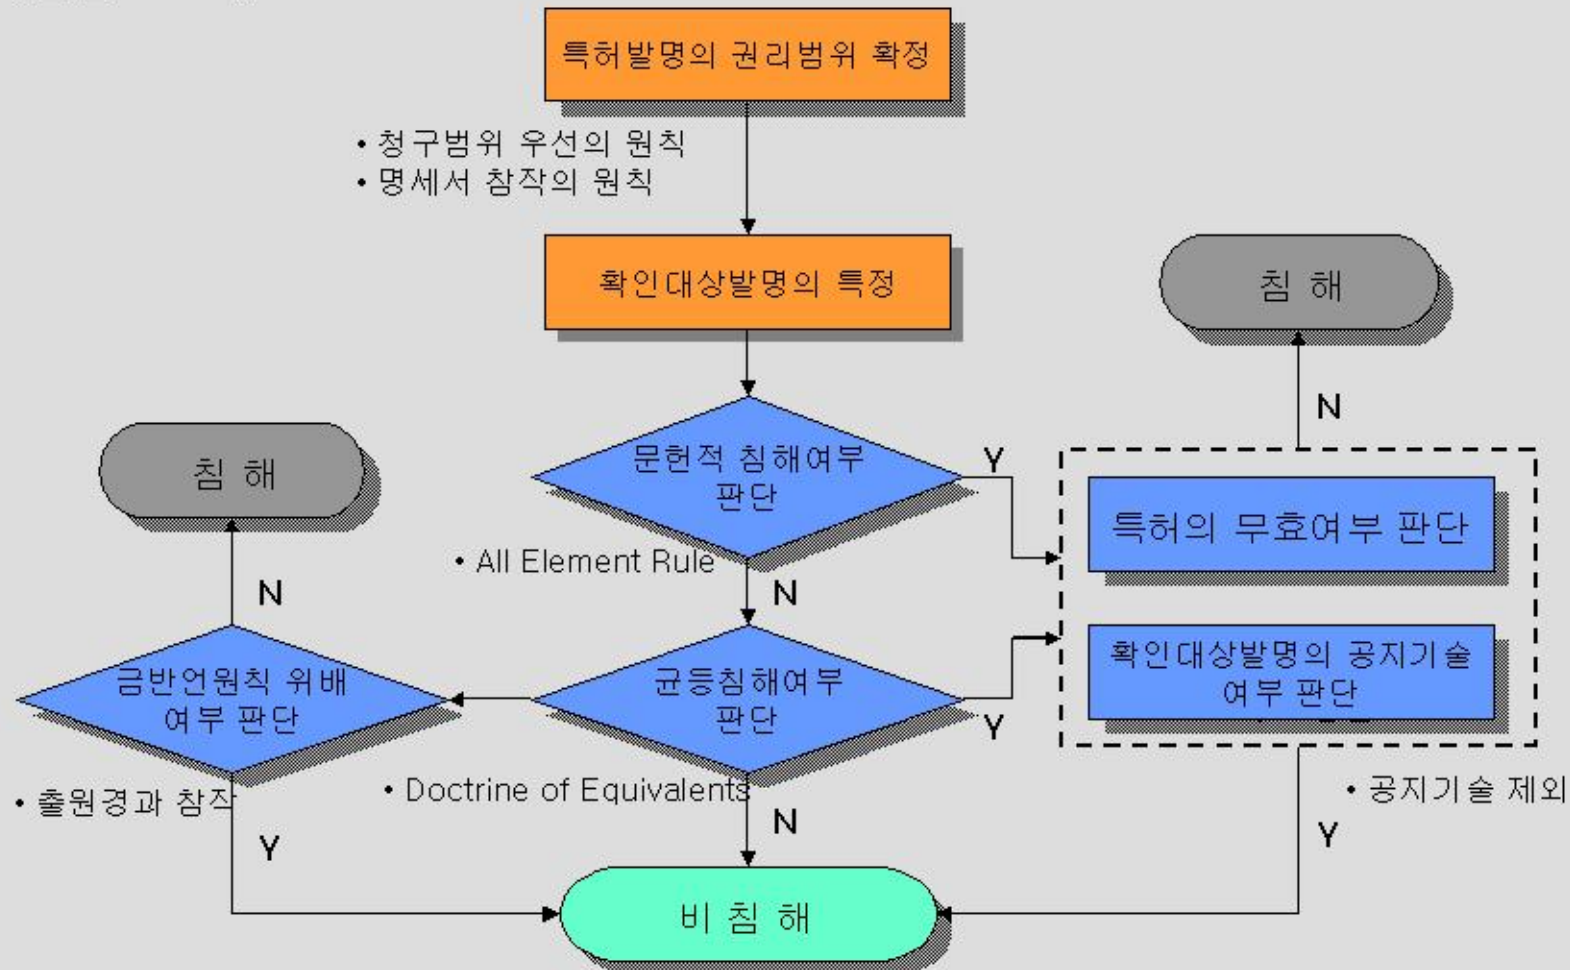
특허발명의 권리범위 확정

• 청구범위 우선의 원칙
• 명세서 참작의 원칙

확인대상발명의 특정

침 해

N

침 해

문헌적 침해여부 판단

Y

특허의 무효여부 판단

• All Element Rule

N

N

금반언원칙 위배 여부 판단

균등침해여부 판단

확인대상발명의 공지기술 여부 판단

Y

• 출원경과 참작

• Doctrine of Equivalents

• 공지기술 제외

N

Y

Y

비 침 해